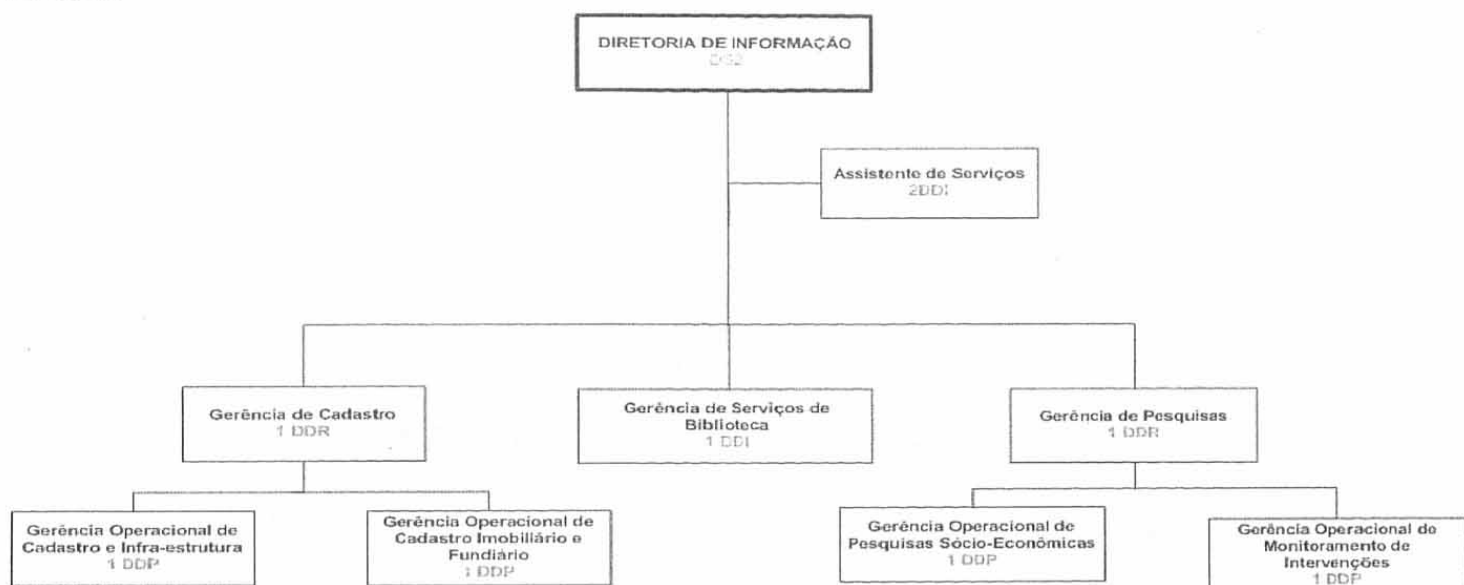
DIRETORIA DE INFORMAÇÃO
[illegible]

Assistente de Serviços
2DDI

Gerência de Cadastro
1 DDR

Gerência de Serviços de Biblioteca
1 DDI

Gerência de Pesquisas
1 DDR

Gerência Operacional de Cadastro e Infra-estrutura
1 DDP

Gerência Operacional de Cadastro Imobiliário e Fundiário
1 DDP

Gerência Operacional de Pesquisas Sócio-Econômicas
1 DDP

Gerência Operacional de Monitoramento de Intervenções
1 DDP